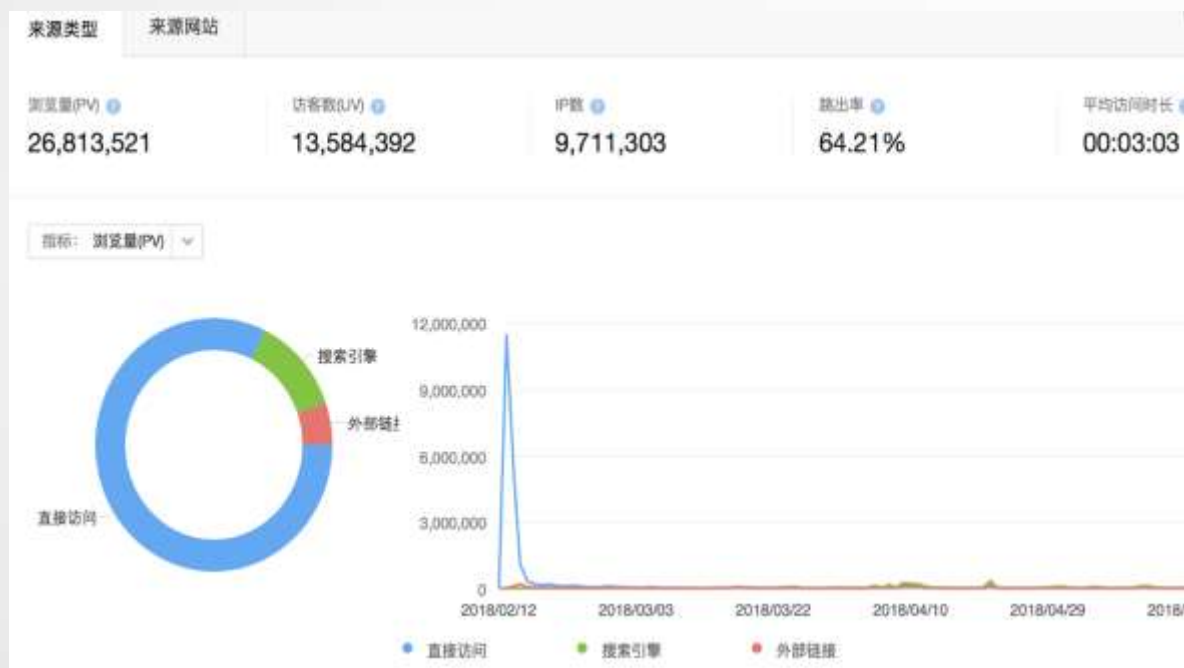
来源类型 来源网站

浏览量(PV)
26,813,521

访客数(UV)
13,584,392

IP数
9,711,303

跳出率
64.21%

平均访问时长
00:03:03

指标： 浏览量(PV)

搜索引擎
外部链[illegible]
直接访问

12,000,000
9,000,000
6,000,000
3,000,000
0
2018/02/12
2018/03/03
2018/03/22
2018/04/10
2018/04/29
2018/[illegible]

直接访问
搜索引擎
外部链接